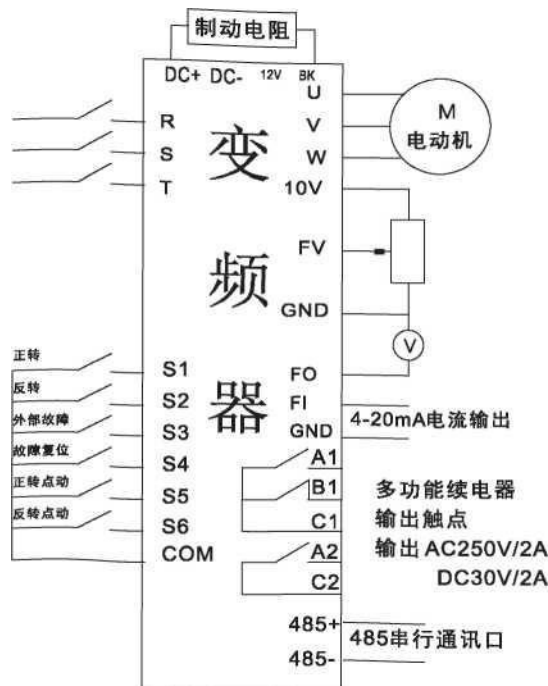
制动电阻

DC+ DC- 12V BK

U
V
W
M
电动机

R
S
T

变
频
器

10V
FV
GND
V

正转 S1
反转 S2
外部故障 S3
故障复位 S4
正转点动 S5
反转点动 S6
COM

FO
FI
GND
4-20mA电流输出

A1
B1
C1
A2
C2

多功能续电器
输出触点
输出AC250V/2A
DC30V/2A

485+
485-
485串行通讯口